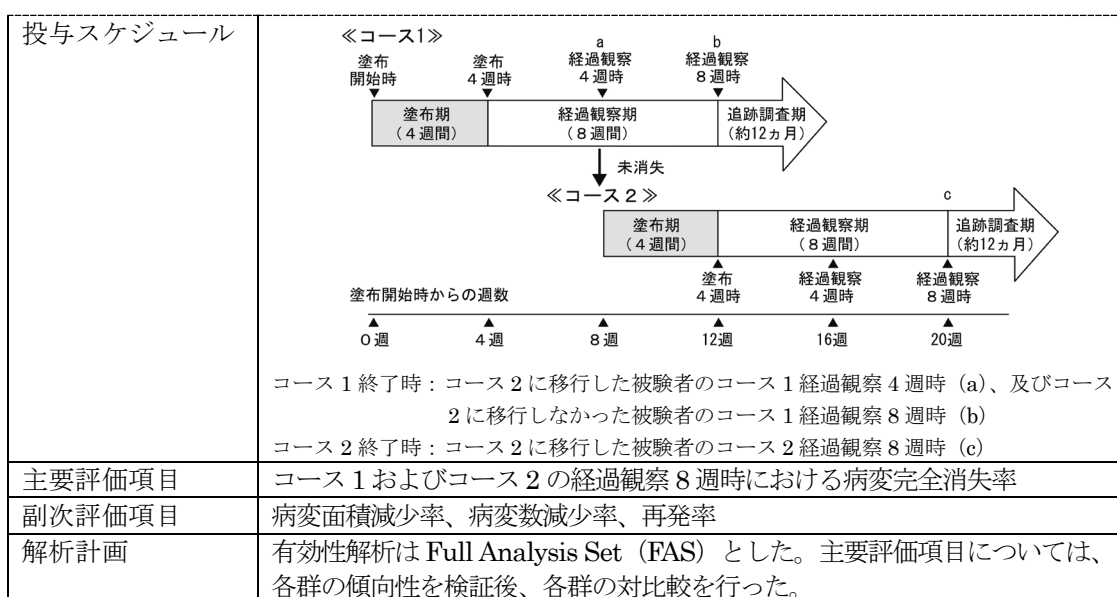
| 投与スケジュール | ≪コース1≫ 塗布開始時 塗布4週時 a 経過観察4週時 b 経過観察8週時 塗布期（4週間） 経過観察期（8週間） 追跡調査期（約12ヵ月） 未消失 ≪コース2≫ c 塗布期（4週間） 経過観察期（8週間） 追跡調査期（約12ヵ月） 塗布4週時 経過観察4週時 経過観察8週時 塗布開始時からの週数 0週 4週 8週 12週 16週 20週 コース1終了時：コース2に移行した被験者のコース1経過観察4週時（a）、及びコース2に移行しなかった被験者のコース1経過観察8週時（b） コース2終了時：コース2に移行した被験者のコース2経過観察8週時（c） |
|---|---|
| 主要評価項目 | コース1およびコース2の経過観察8週時における病変完全消失率 |
| 副次評価項目 | 病変面積減少率、病変数減少率、再発率 |
| 解析計画 | 有効性解析はFull Analysis Set（FAS）とした。主要評価項目については、各群の傾向性を検証後、各群の対比較を行った。 |